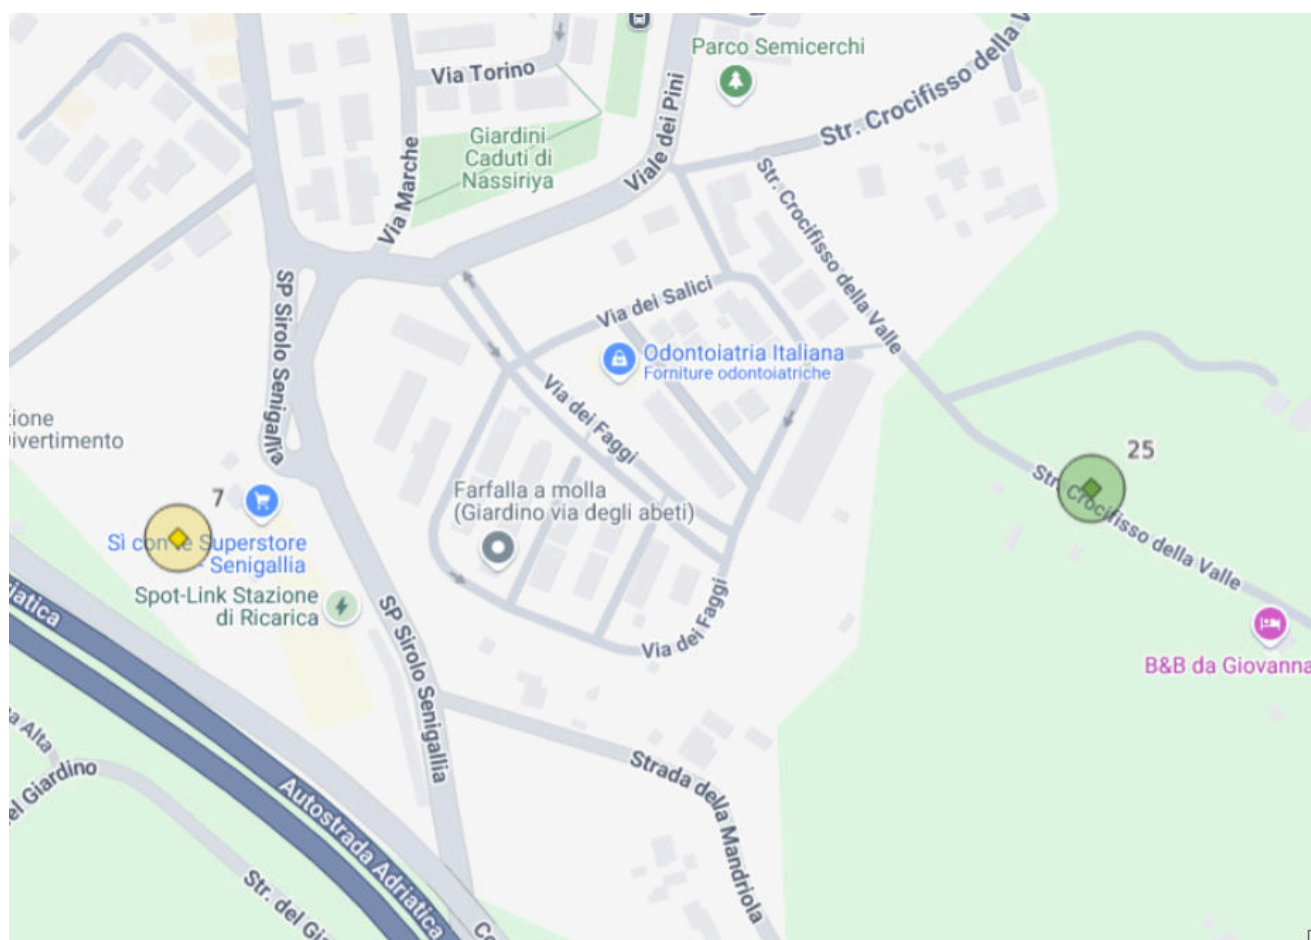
Parco Semicerchi
Via Torino
Str. Crocifisso della V
Giardini Caduti di Nassiriya
Viale dei Pini
Via Marche
Str. Crocifisso della Valle
SP Sirolo Senigallia
Via dei Salici
Odontoiatria Italiana
Forniture odontoiatriche
ione
ivertimento
Via dei Faggi
25
7
Farfalla a molla (Giardino via degli abeti)
Str. Crocifisso della Valle
Sì con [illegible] Superstore - Senigallia
Spot-Link Stazione di Ricarica
atica
SP Sirolo Senigallia
Via dei Faggi
B&B da Giovanna
a Alta
el Giardino
Strada della Mandriola
Autostrada Adriatica
Str. del Gi
Co